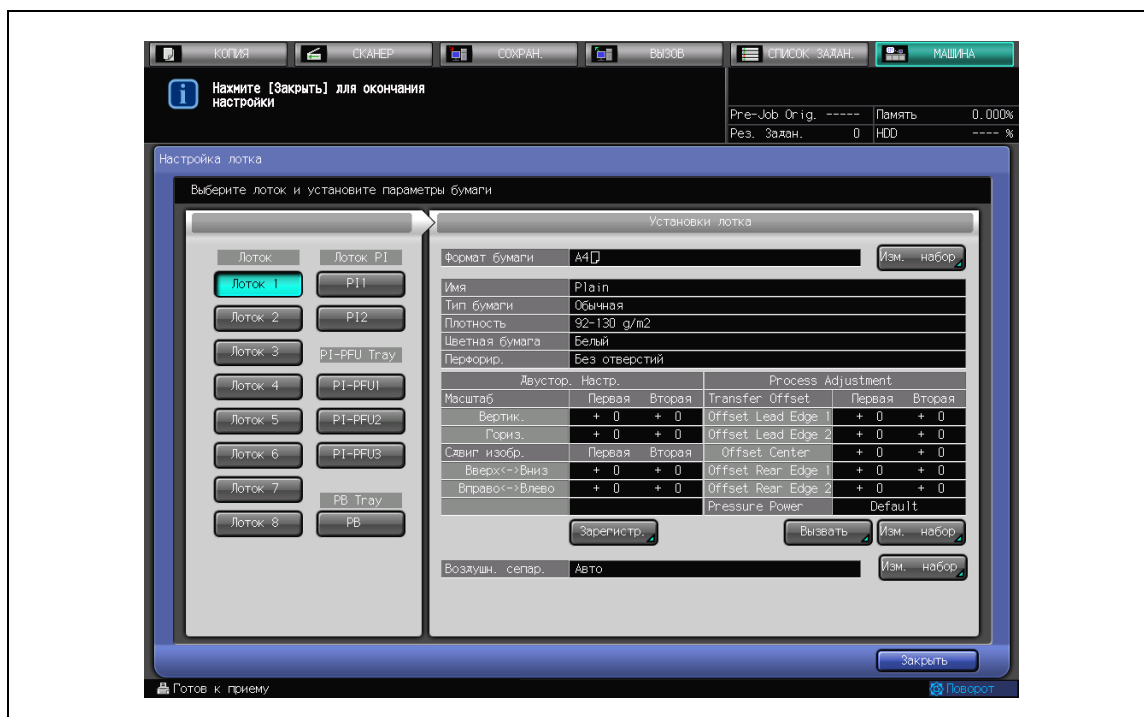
КОПИЯ | СКАНЕР | СОХРАН. | ВЫЗОВ | СПИСОК ЗАДАН. | МАШИНА

Нажмите [Закрыть] для окончания настройки

Pre-Job Orig. ----- Память 0.000%
Рез. Задан. 0 HDD ---- %

Настройка лотка

Выберите лоток и установите параметры бумаги

Лоток | Лоток PI
Лоток 1 | PI1
Лоток 2 | PI2
Лоток 3 | PI-PFU Tray
Лоток 4 | PI-PFU1
Лоток 5 | PI-PFU2
Лоток 6 | PI-PFU3
Лоток 7 | PB Tray
Лоток 8 | PB

Установки лотка

Формат бумаги A4 Изм. набор

| Имя | Plain |
|---|---|
| Тип бумаги | Обычная |
| Плотность | 92-130 g/m2 |
| Цветная бумага | Белый |
| Перфорир. | Без отверстий |

| Двустор. Настр. | | | Process Adjustment | | |
|---|---|---|---|---|---|
| Масштаб | Первая | Вторая | Transfer Offset | Первая | Вторая |
| Вертик. | + 0 | + 0 | Offset Lead Edge 1 | + 0 | + 0 |
| Гориз. | + 0 | + 0 | Offset Lead Edge 2 | + 0 | + 0 |
| Сдвиг изобр. | Первая | Вторая | Offset Center | + 0 | + 0 |
| Вверх<->Вниз | + 0 | + 0 | Offset Rear Edge 1 | + 0 | + 0 |
| Вправо<->Влево | + 0 | + 0 | Offset Rear Edge 2 | + 0 | + 0 |
| | | | Pressure Power | Default | |

Зарегистр. | Вызвать | Изм. набор

Воздушн. сепар. Авто Изм. набор

Закрыть

Готов к приему
Поворот